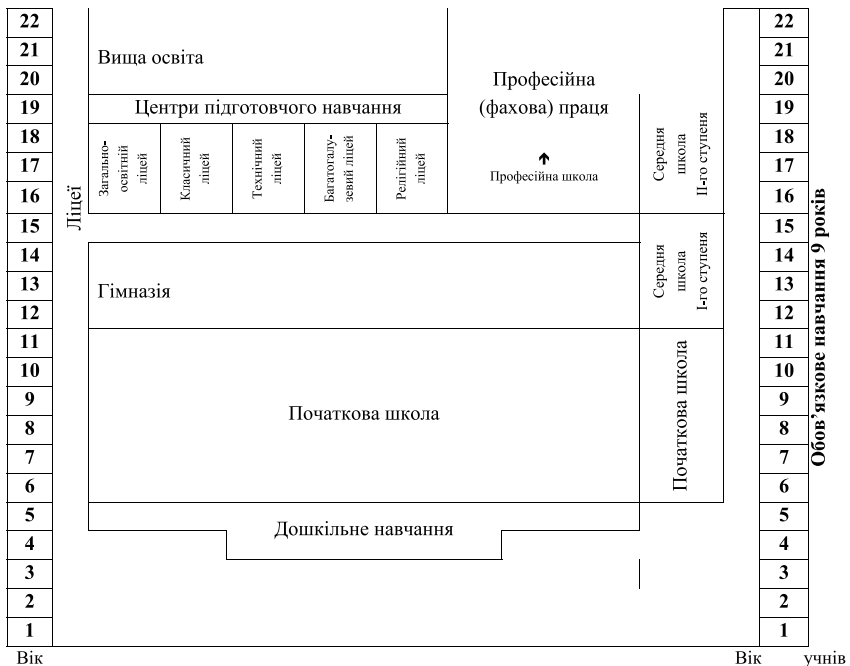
22
21
20
19
18
17
16
15
14
13
12
11
10
9
8
7
6
5
4
3
2
1
Вік

Ліцеї

Вища освіта

Центри підготовчого навчання

Загальноосвітній ліцей

Класичний ліцей

Технічний ліцей

Багатогалузевий ліцей

Релігійний ліцей

Професійна (фахова) праця

↑
Професійна школа

Середня школа II-го ступеня

Гімназія

Середня школа I-го ступеня

Початкова школа

Початкова школа

Дошкільне навчання

22
21
20
19
18
17
16
15
14
13
12
11
10
9
8
7
6
5
4
3
2
1
Вік учнів

Обов'язкове навчання 9 років